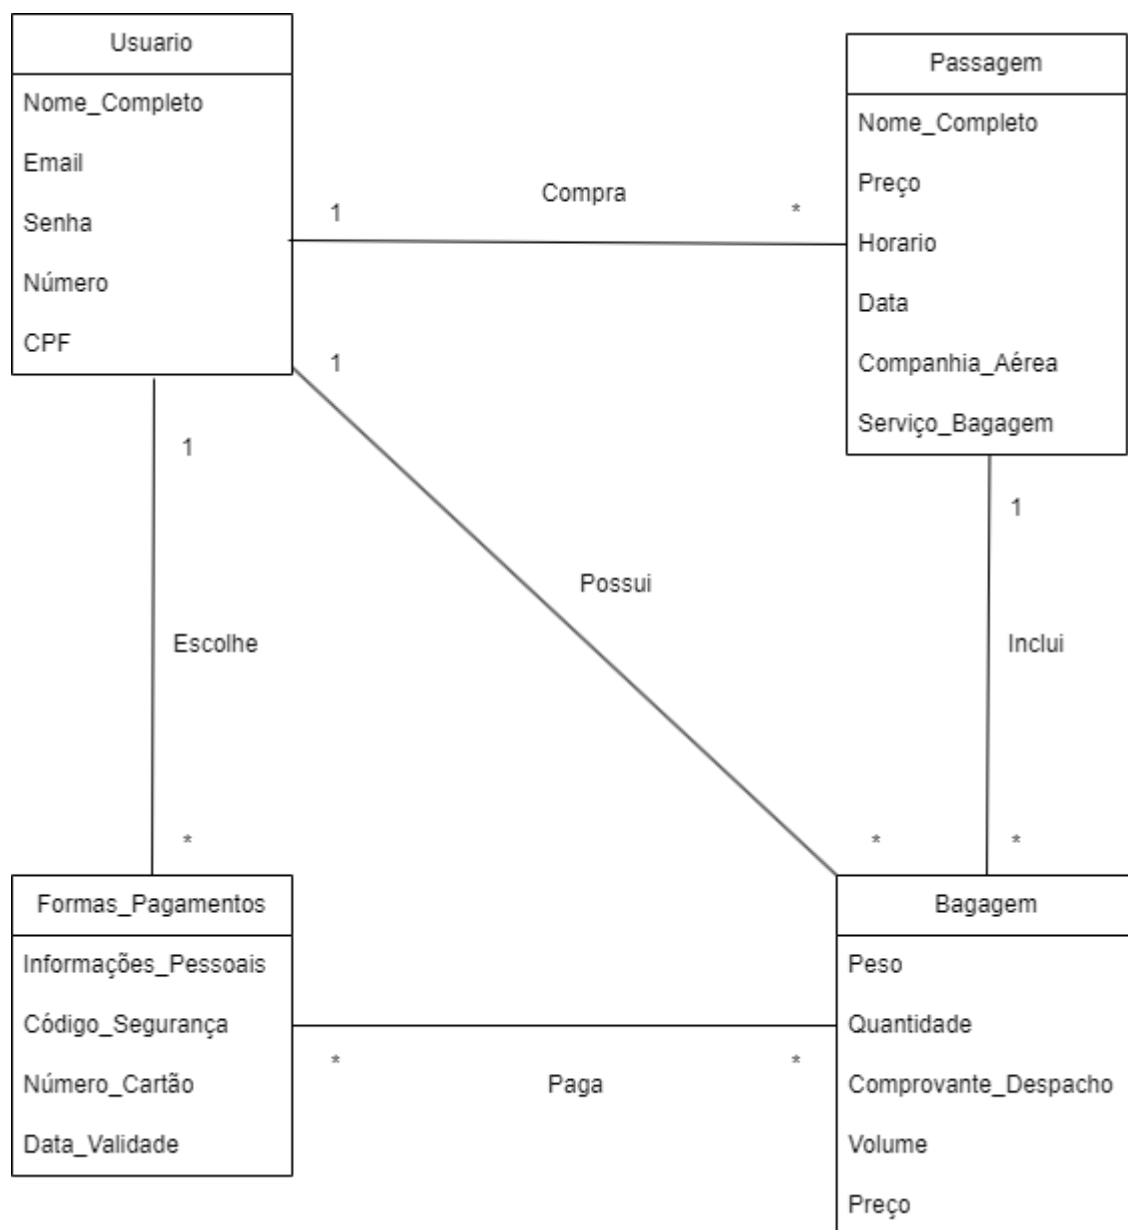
Usuario

Nome_Completo

Email

Senha

Número

CPF

Passagem

Nome_Completo

Preço

Horario

Data

Companhia_Aérea

Serviço_Bagagem

1

Compra

*

1

1

Possui

1

Escolhe

Inclui

*

*

*

Formas_Pagamentos

Informações_Pessoais

Código_Segurança

Número_Cartão

Data_Validade

Bagagem

Peso

Quantidade

Comprovante_Despacho

Volume

Preço

*

Paga

*